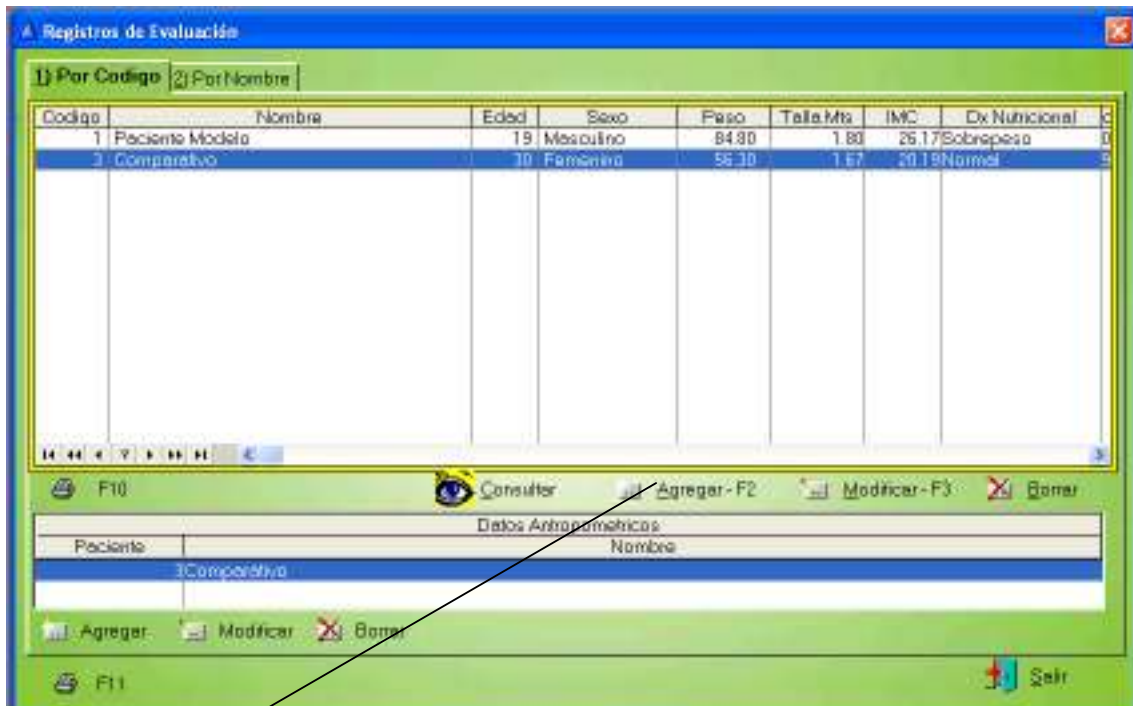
Registros de Evaluación

1) Por Codigo | 2) Por Nombre

| Codigo | Nombre | Edad | Sexo | Peso | Talla Mts | IMC | Dx Nutricional |
|---|---|---|---|---|---|---|---|
| 1 | Paciente Modelo | 19 | Masculino | 84.80 | 1.80 | 26.17 | Sobrepeso |
| 3 | Comparativo | 30 | Femenino | 56.30 | 1.67 | 20.19 | Normal |

F10 Consultar Agregar - F2 Modificar - F3 Borrar

Datos Antropometricos

| Paciente | Nombre |
|---|---|
| 3 | Comparativo |

Agregar Modificar Borrar

F11 Salir